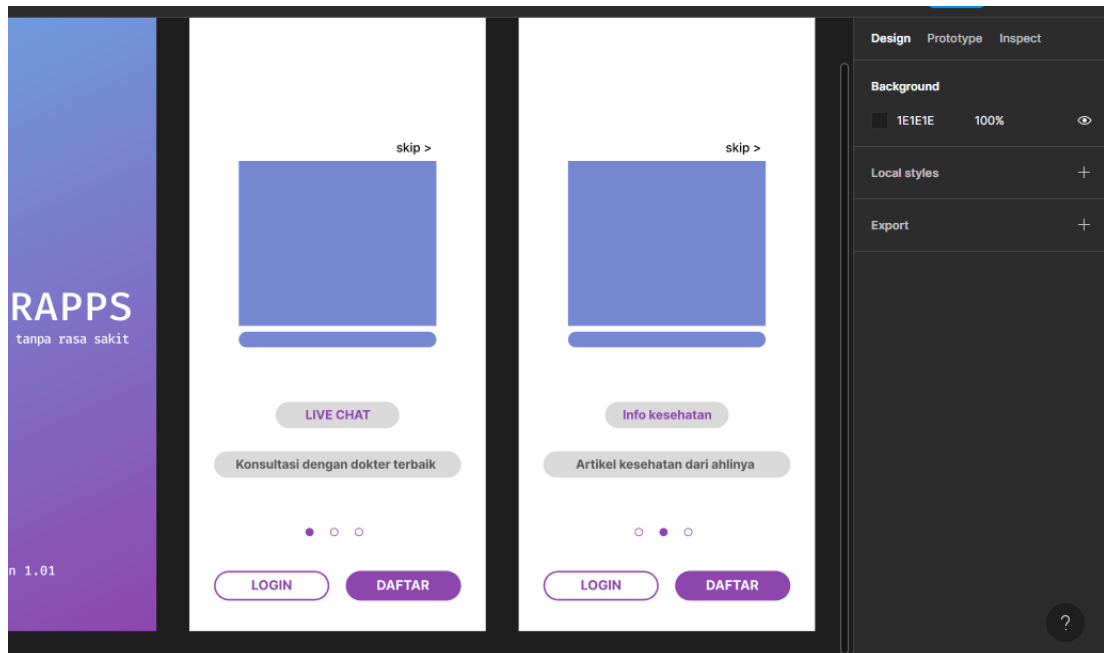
RAPPS
tanpa rasa sakit

n 1.01

skip >

LIVE CHAT

Konsultasi dengan dokter terbaik

LOGIN DAFTAR

skip >

Info kesehatan

Artikel kesehatan dari ahlinya

LOGIN DAFTAR

Design Prototype Inspect

Background

1E1E1E 100%

Local styles +

Export +

?